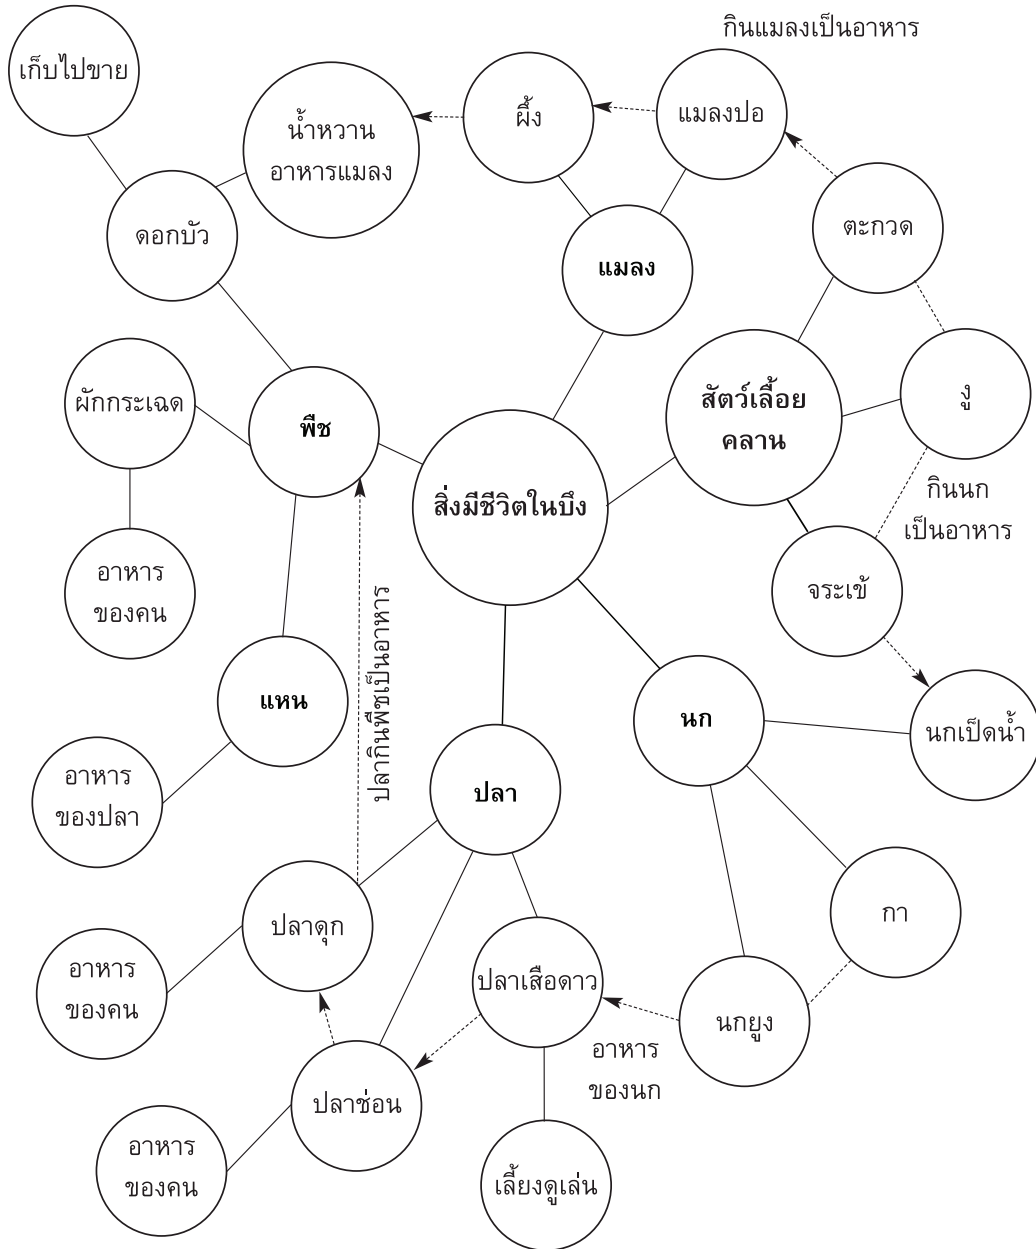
กินแมลงเป็นอาหาร

เก็บไปขาย

น้ำหวาน อาหารแมลง

ผึ้ง

แมลงปอ

ดอกบัว

แมลง

ตะกวด

ผักกระเฉด

พืช

สัตว์เลื้อยคลาน

งู

สิ่งมีชีวิตในบึง

กินนก เป็นอาหาร

อาหารของคน

ปลากินพืชเป็นอาหาร

จระเข้

แหน

นก

นกเป็ดน้ำ

อาหารของปลา

ปลา

ปลาดุก

กา

อาหารของคน

ปลาเสือดาว

นกยูง

อาหารของนก

ปลาช่อน

อาหารของคน

เลี้ยงดูเล่น